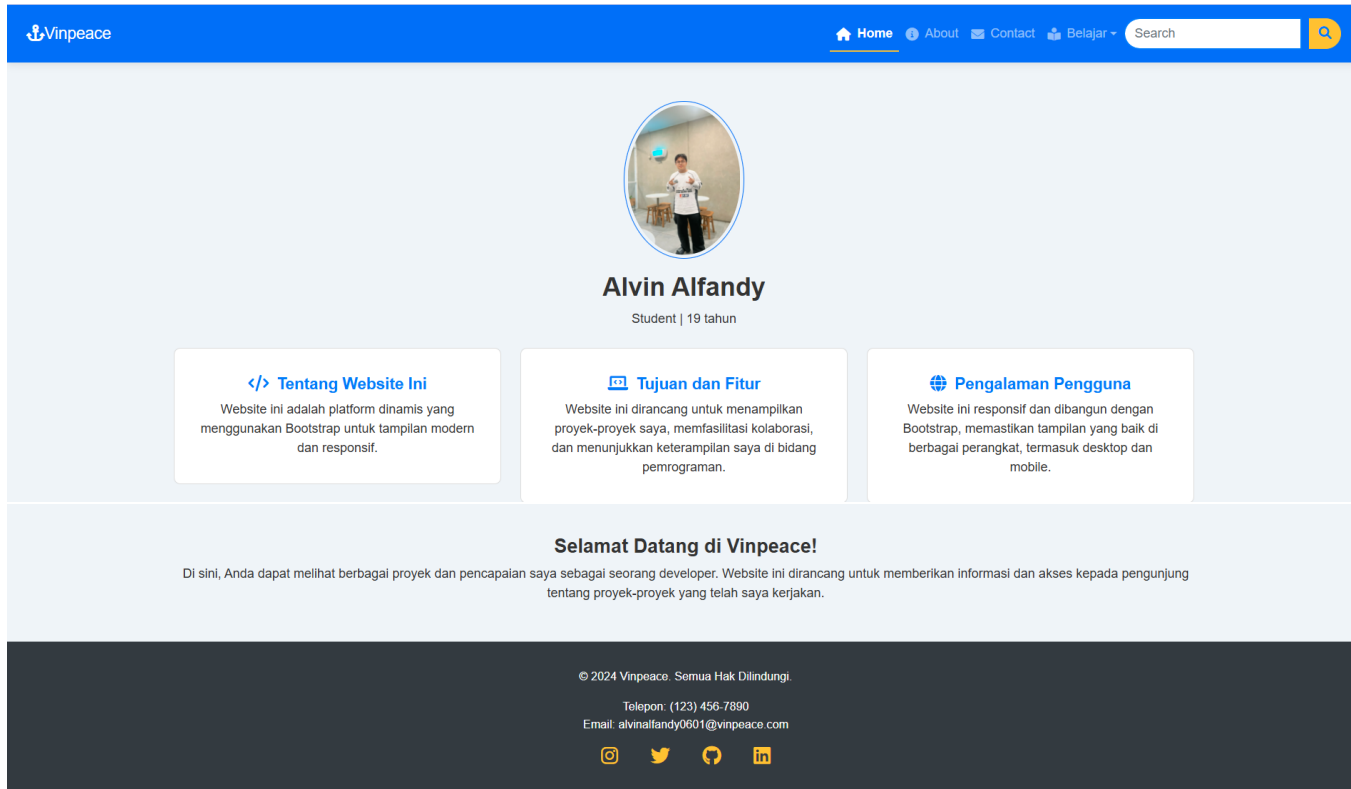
Vinpeace

Home About Contact Belajar

Search

Alvin Alfandy

Student | 19 tahun

Tentang Website Ini

Website ini adalah platform dinamis yang menggunakan Bootstrap untuk tampilan modern dan responsif.

Tujuan dan Fitur

Website ini dirancang untuk menampilkan proyek-proyek saya, memfasilitasi kolaborasi, dan menunjukkan keterampilan saya di bidang pemrograman.

Pengalaman Pengguna

Website ini responsif dan dibangun dengan Bootstrap, memastikan tampilan yang baik di berbagai perangkat, termasuk desktop dan mobile.

Selamat Datang di Vinpeace!

Di sini, Anda dapat melihat berbagai proyek dan pencapaian saya sebagai seorang developer. Website ini dirancang untuk memberikan informasi dan akses kepada pengunjung tentang proyek-proyek yang telah saya kerjakan.

© 2024 Vinpeace. Semua Hak Dilindungi.

Telepon: (123) 456-7890

Email: alvinalfandy0601@vinpeace.com